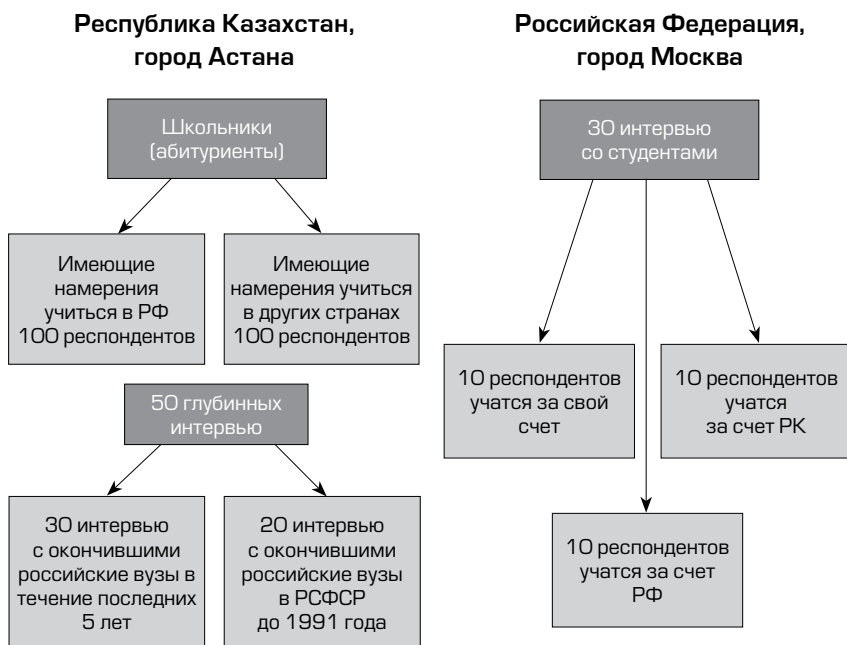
Республика Казахстан, город Астана

Школьники (абитуриенты)

Имеющие намерения учиться в РФ 100 респондентов

Имеющие намерения учиться в других странах 100 респондентов

50 глубинных интервью

30 интервью с окончившими российские вузы в течение последних 5 лет

20 интервью с окончившими российские вузы в РСФСР до 1991 года

Российская Федерация, город Москва

30 интервью со студентами

10 респондентов учатся за свой счет

10 респондентов учатся за счет РК

10 респондентов учатся за счет РФ